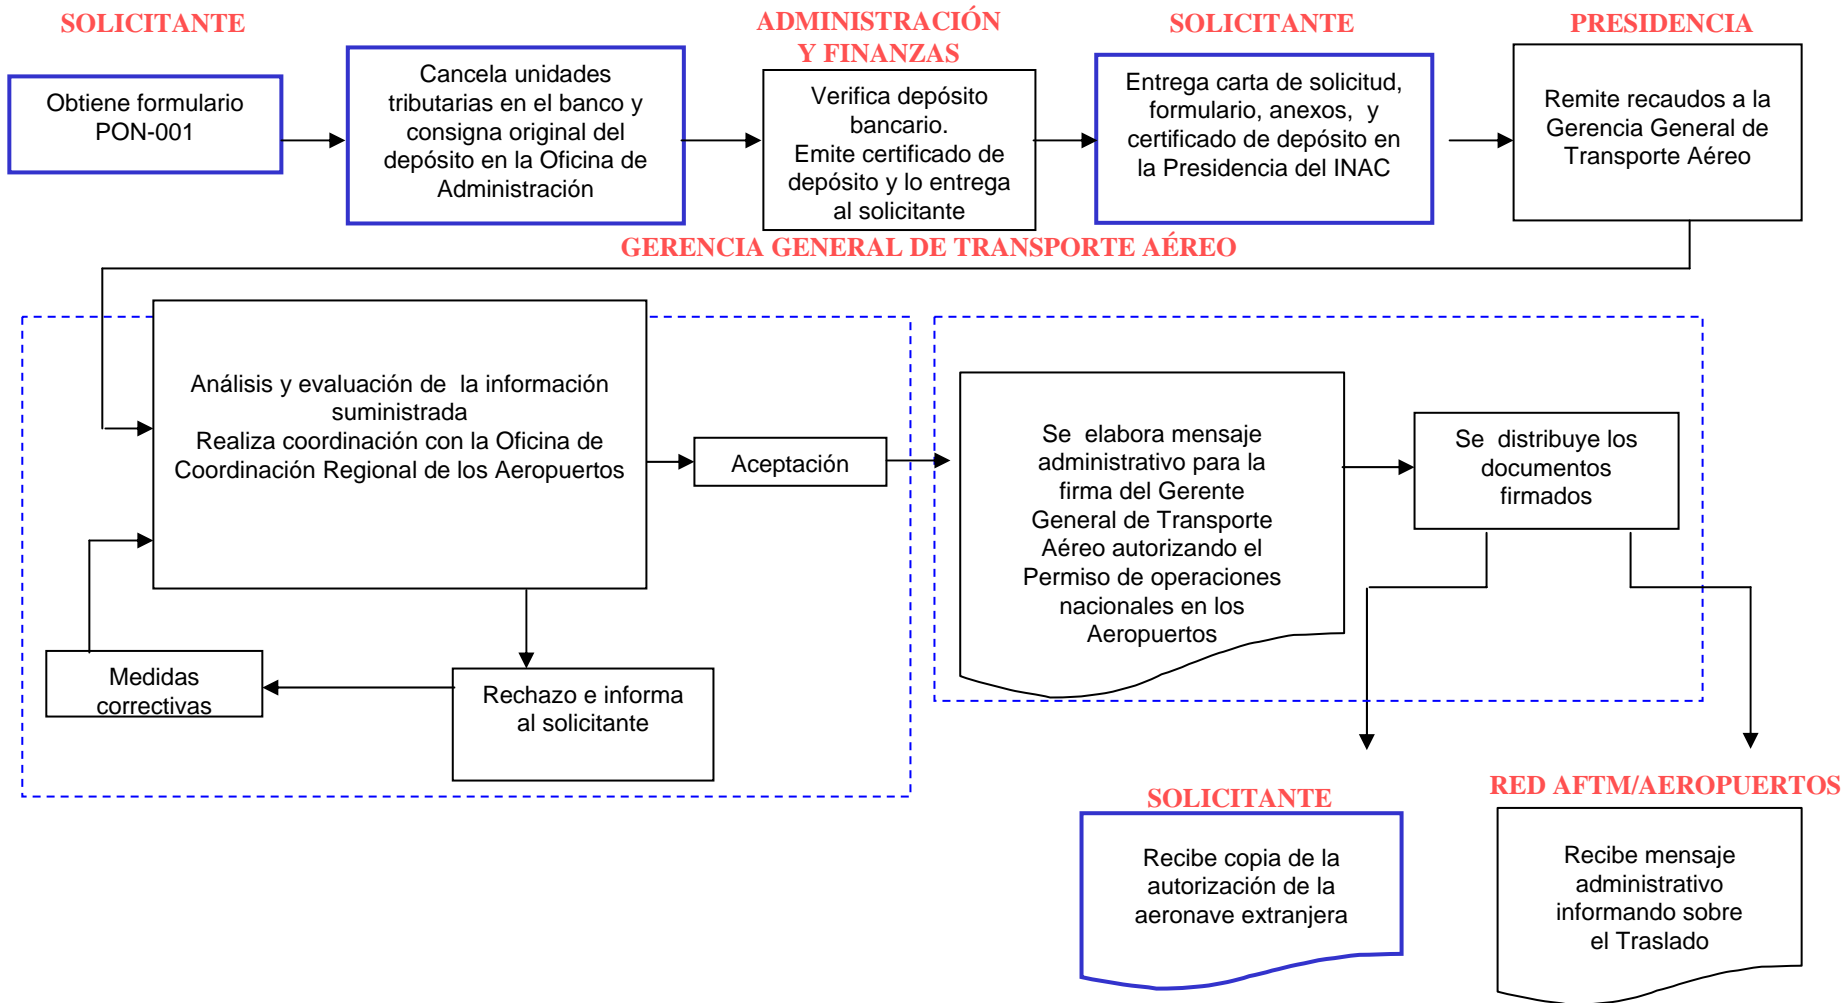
SOLICITANTE

Obtiene formulario PON-001

Cancela unidades tributarias en el banco y consigna original del depósito en la Oficina de Administración

ADMINISTRACIÓN Y FINANZAS

Verifica depósito bancario.
Emite certificado de depósito y lo entrega al solicitante

SOLICITANTE

Entrega carta de solicitud, formulario, anexos, y certificado de depósito en la Presidencia del INAC

PRESIDENCIA

Remite recaudos a la Gerencia General de Transporte Aéreo

GERENCIA GENERAL DE TRANSPORTE AÉREO

Análisis y evaluación de la información suministrada
Realiza coordinación con la Oficina de Coordinación Regional de los Aeropuertos

Aceptación

Se elabora mensaje administrativo para la firma del Gerente General de Transporte Aéreo autorizando el Permiso de operaciones nacionales en los Aeropuertos

Se distribuye los documentos firmados

Medidas correctivas

Rechazo e informa al solicitante

SOLICITANTE

Recibe copia de la autorización de la aeronave extranjera

RED AFTM/AEROPUERTOS

Recibe mensaje administrativo informando sobre el Traslado